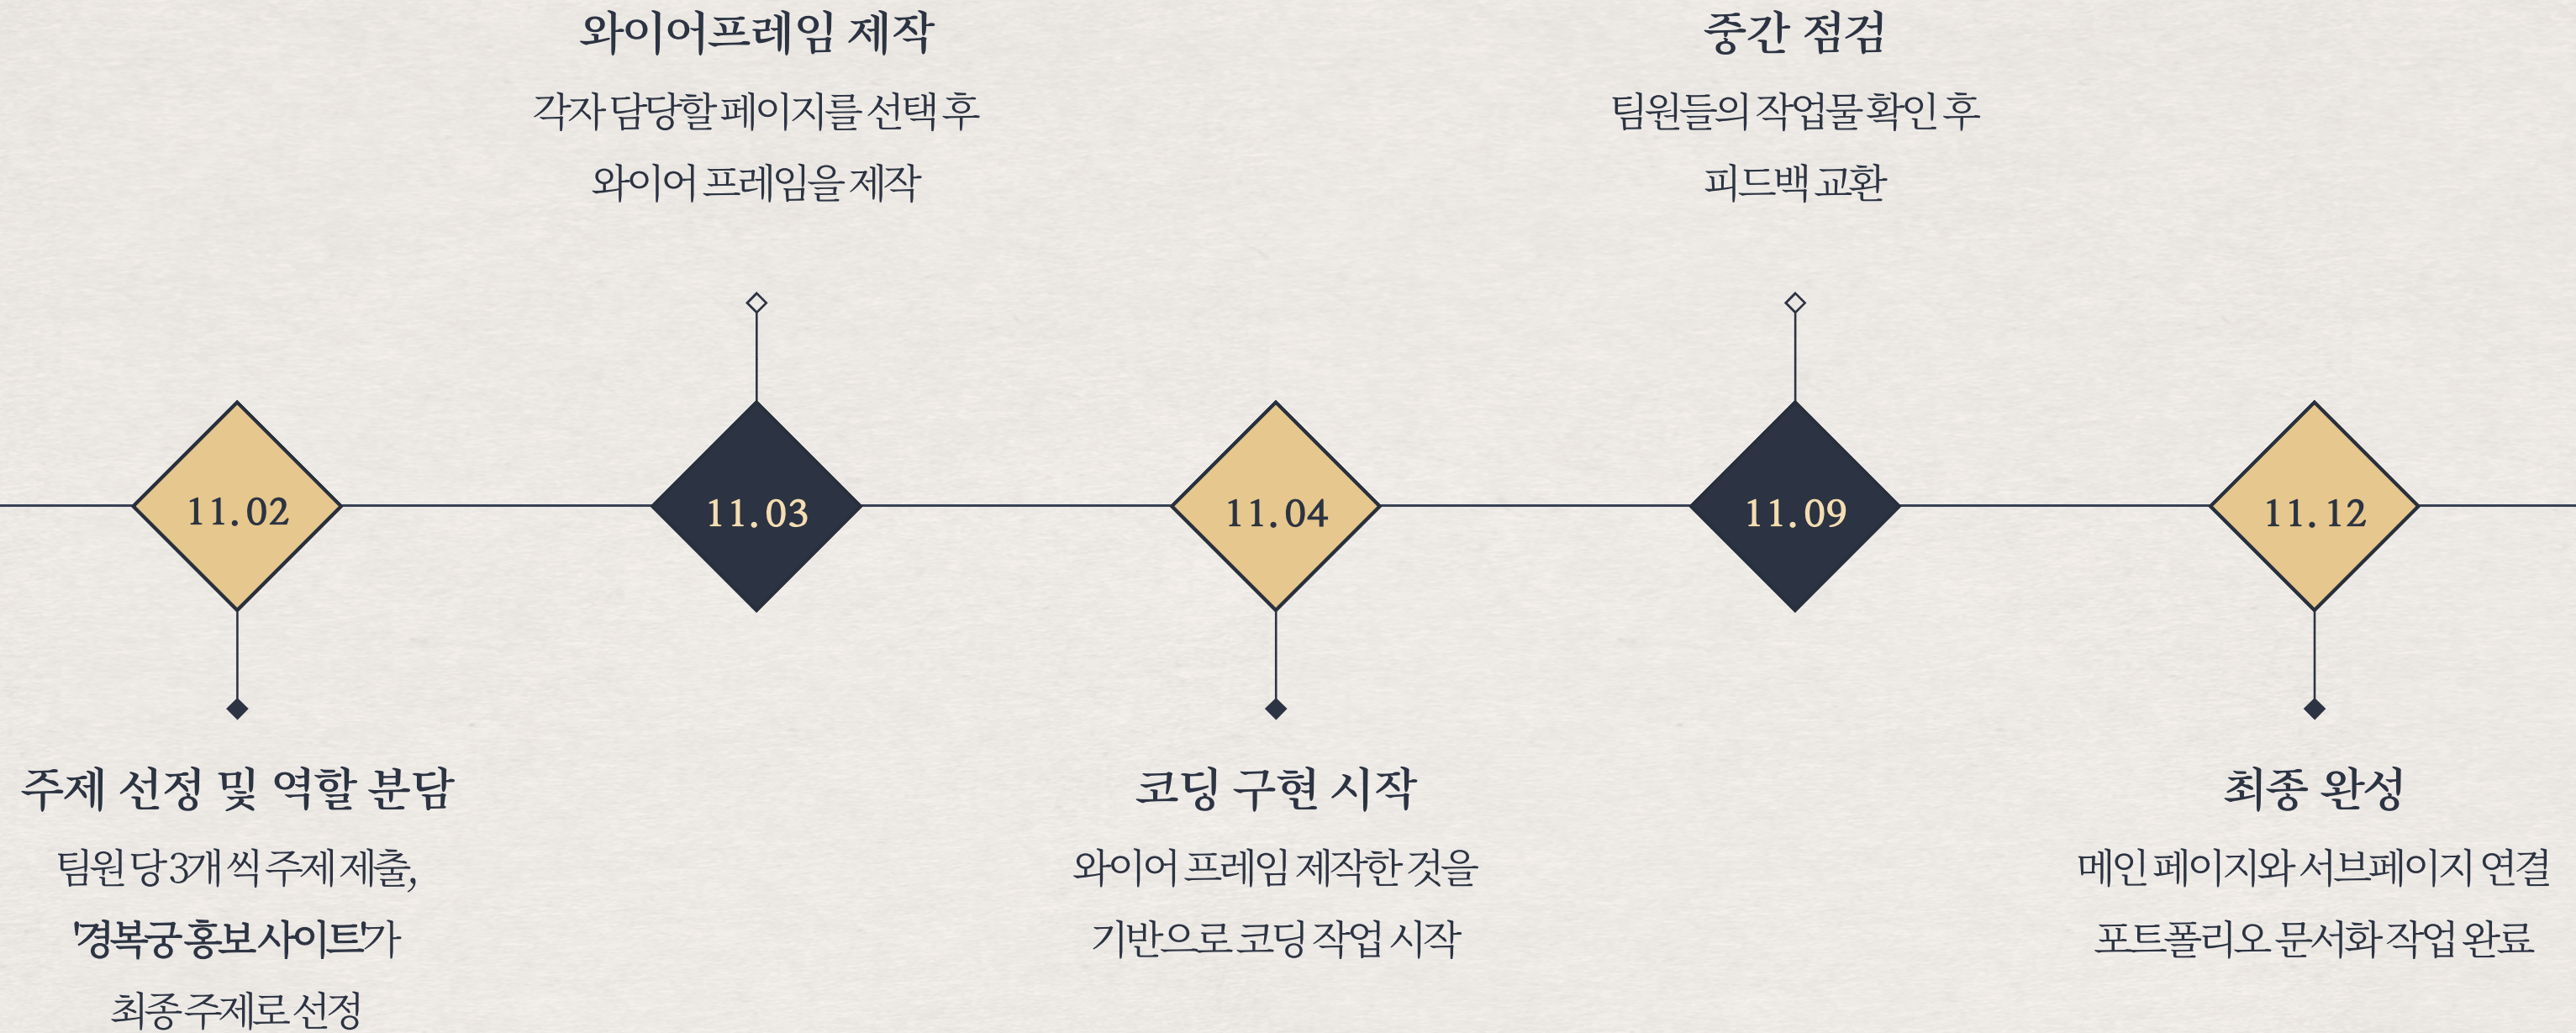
와이어프레임 제작

각자 담당할 페이지를 선택 후 와이어 프레임을 제작

중간 점검

팀원들의 작업물 확인 후 피드백 교환

11.02

11.03

11.04

11.09

11.12

주제 선정 및 역할 분담

팀원 당 3개 씩 주제 제출, '경복궁 홍보 사이트'가 최종 주제로 선정

코딩 구현 시작

와이어 프레임 제작한 것을 기반으로 코딩 작업 시작

최종 완성

메인 페이지와 서브페이지 연결 포트폴리오 문서화 작업 완료